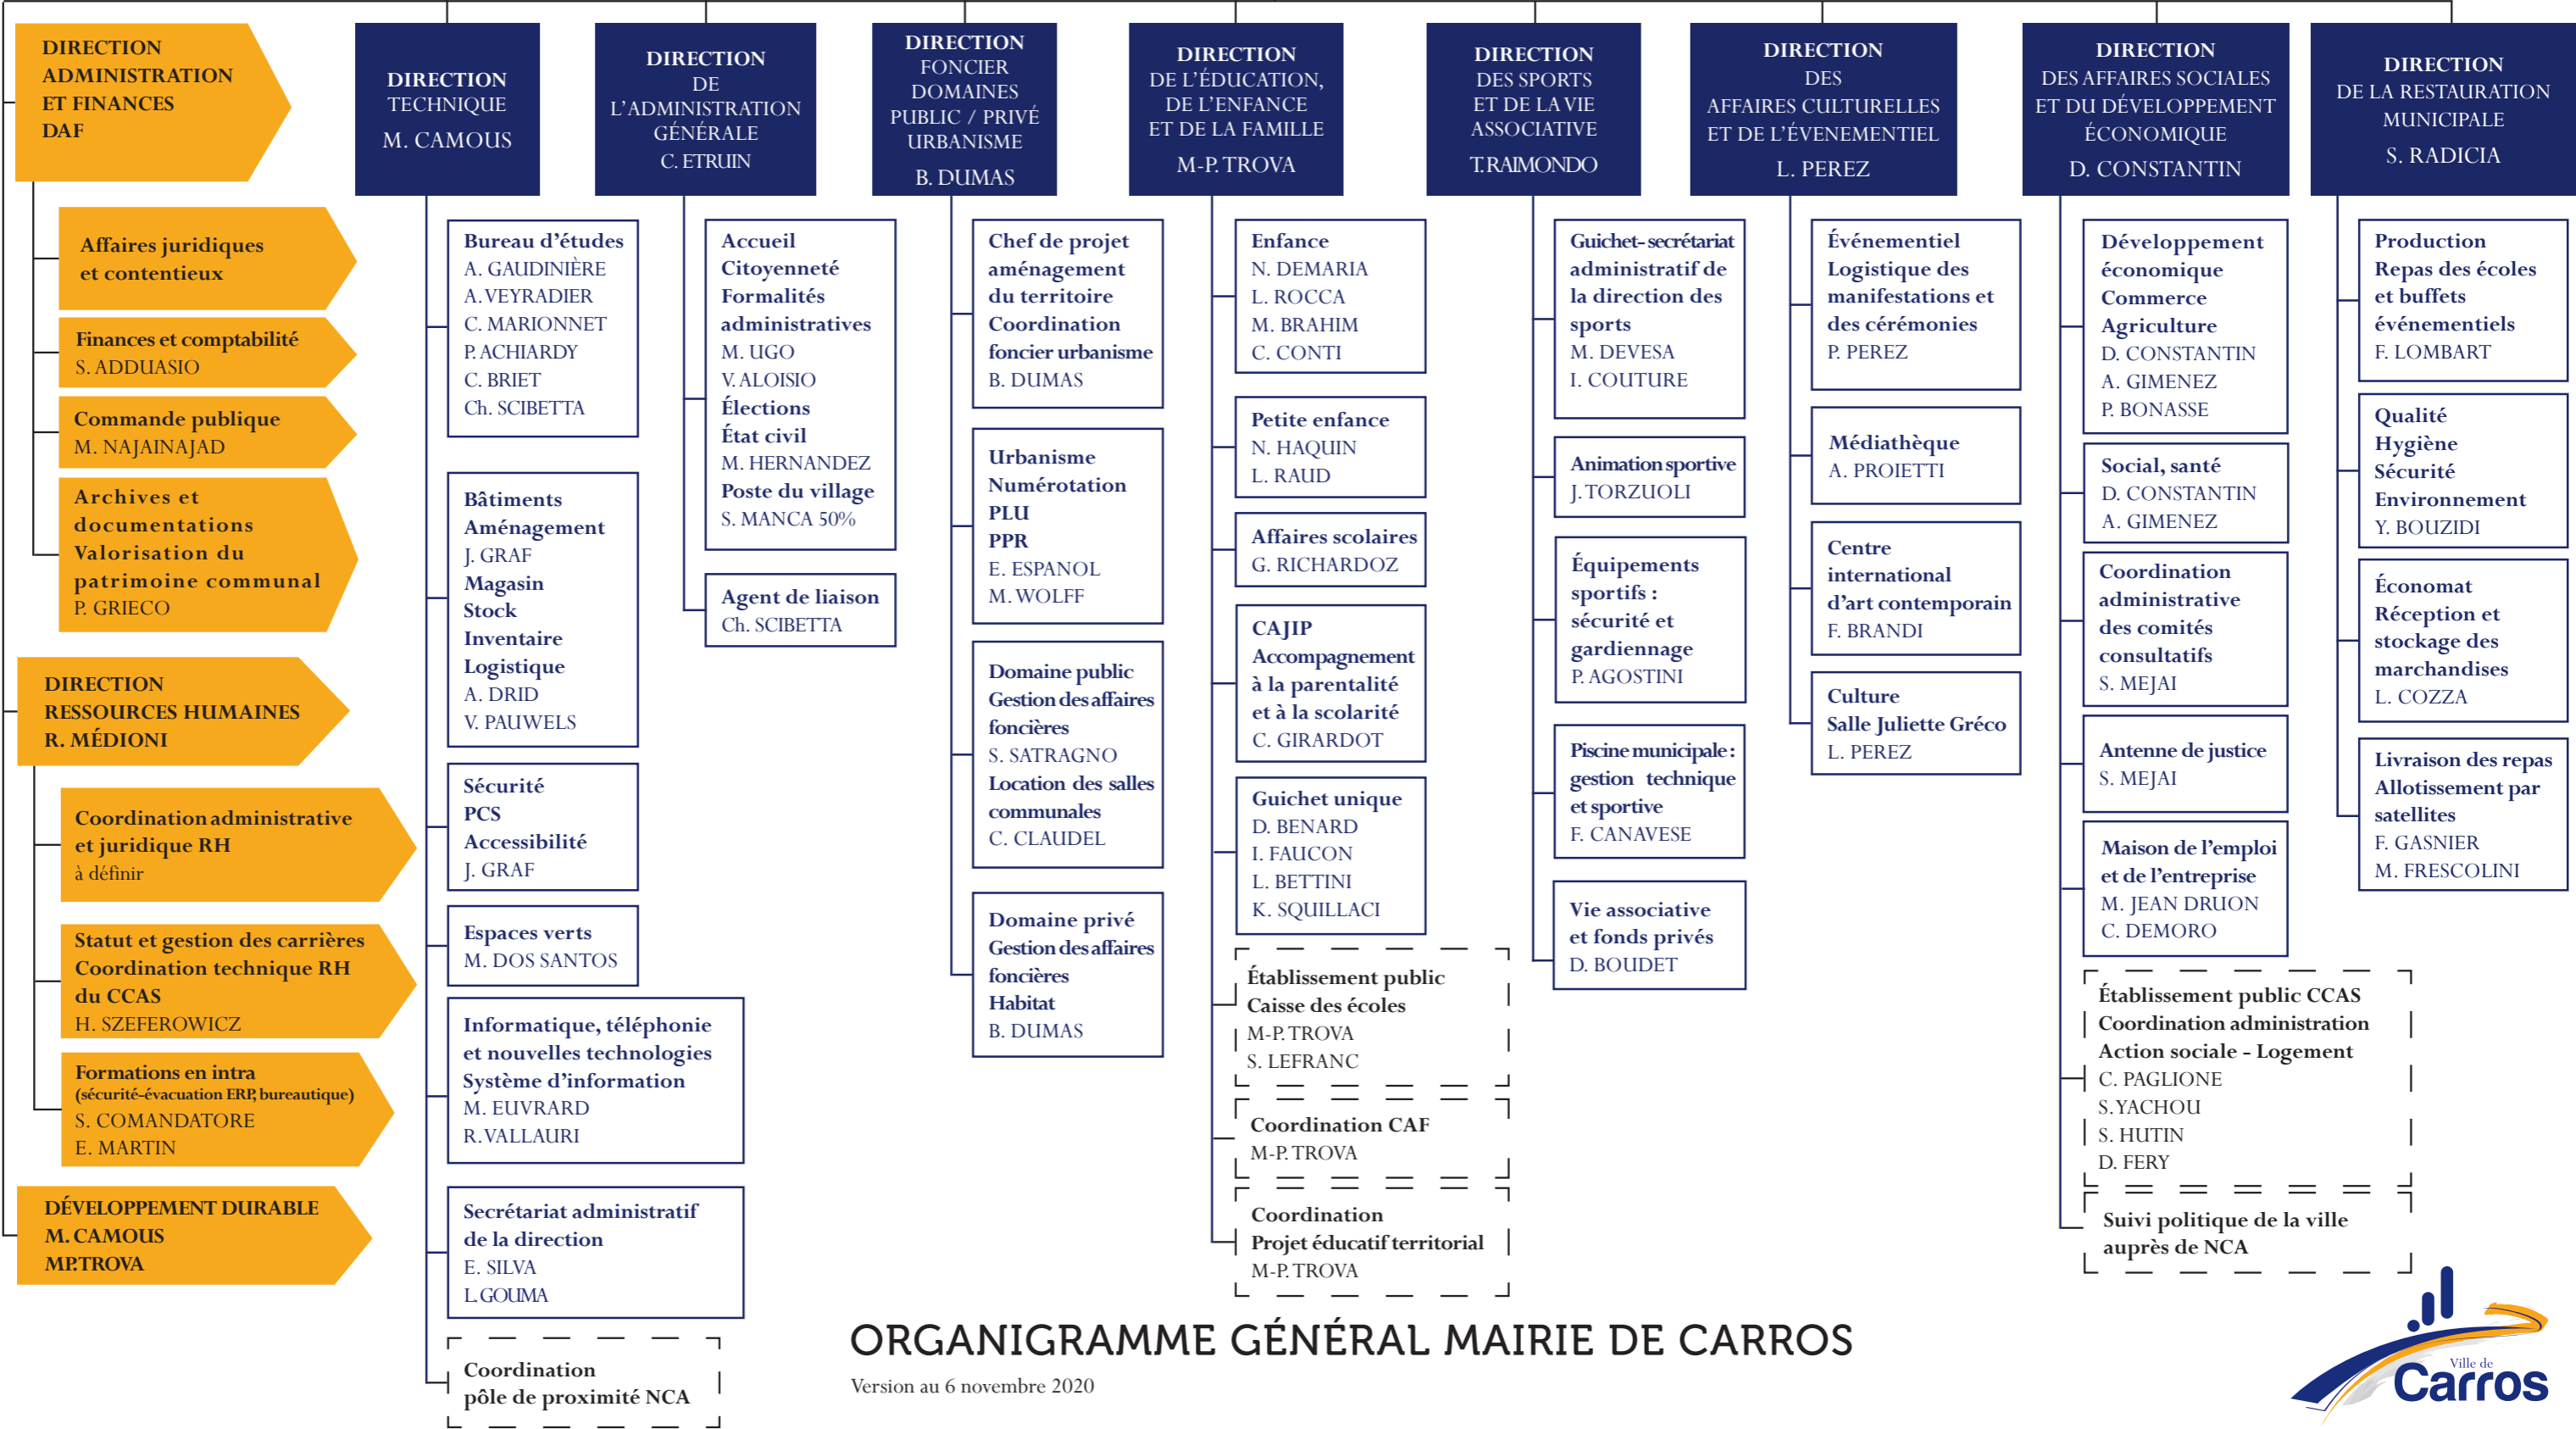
DIRECTION ADMINISTRATION ET FINANCES DAF

Affaires juridiques et contentieux

Finances et comptabilité
S. ADDUASIO

Commande publique
M. NAJAINAJAD

Archives et documentations Valorisation du patrimoine communal
P. GRIECO

DIRECTION RESSOURCES HUMAINES
R. MÉDIONI

Coordination administrative et juridique RH
à définir

Statut et gestion des carrières Coordination technique RH du CCAS
H. SZEFEROWICZ

Formations en intra
(sécurité-évacuation ERP, bureautique)
S. COMANDATORE
E. MARTIN

DÉVELOPPEMENT DURABLE
M. CAMOUS
MP.TROVA

DIRECTION TECHNIQUE
M. CAMOUS

Bureau d'études
A. GAUDINIÈRE
A. VEYRADIER
C. MARIONNET
P. ACHIARDY
C. BRIET
Ch. SCIBETTA

Bâtiments
Aménagement
J. GRAF
Magasin
Stock
Inventaire
Logistique
A. DRID
V. PAUWELS

Sécurité
PCS
Accessibilité
J. GRAF

Espaces verts
M. DOS SANTOS

Informatique, téléphonie et nouvelles technologies
Système d'information
M. EUVRARD
R. VALLAURI

Secrétariat administratif de la direction
E. SILVA
L. GOUMA

Coordination pôle de proximité NCA

DIRECTION DE L'ADMINISTRATION GÉNÉRALE
C. ETRUIN

Accueil
Citoyenneté
Formalités administratives
M. UGO
V. ALOISIO
Élections
État civil
M. HERNANDEZ
Poste du village
S. MANCA 50%

Agent de liaison
Ch. SCIBETTA

DIRECTION FONCIER DOMAINES PUBLIC / PRIVÉ URBANISME
B. DUMAS

Chef de projet aménagement du territoire
Coordination foncier urbanisme
B. DUMAS

Urbanisme
Numérotation
PLU
PPR
E. ESPANOL
M. WOLFF

Domaine public
Gestion des affaires foncières
S. SATRAGNO
Location des salles communales
C. CLAUDEL

Domaine privé
Gestion des affaires foncières
Habitat
B. DUMAS

DIRECTION DE L'ÉDUCATION, DE L'ENFANCE ET DE LA FAMILLE
M-P. TROVA

Enfance
N. DEMARIA
L. ROCCA
M. BRAHIM
C. CONTI

Petite enfance
N. HAQUIN
L. RAUD

Affaires scolaires
G. RICHARDOZ

CAJIP
Accompagnement à la parentalité et à la scolarité
C. GIRARDOT

Guichet unique
D. BENARD
I. FAUCON
L. BETTINI
K. SQUILLACI

Établissement public Caisse des écoles
M-P. TROVA
S. LEFRANC

Coordination CAF
M-P. TROVA

Coordination Projet éducatif territorial
M-P. TROVA

DIRECTION DES SPORTS ET DE LA VIE ASSOCIATIVE
T.RAIMONDO

Guichet-secrétariat administratif de la direction des sports
M. DEVESA
I. COUTURE

Animation sportive
J. TORZUOLI

Équipements sportifs : sécurité et gardiennage
P. AGOSTINI

Piscine municipale : gestion technique et sportive
F. CANAVESE

Vie associative et fonds privés
D. BOUDET

DIRECTION DES AFFAIRES CULTURELLES ET DE L'ÉVENEMENTIEL
L. PEREZ

Événementiel
Logistique des manifestations et des cérémonies
P. PEREZ

Médiathèque
A. PROIETTI

Centre international d'art contemporain
F. BRANDI

Culture
Salle Juliette Gréco
L. PEREZ

DIRECTION DES AFFAIRES SOCIALES ET DU DÉVELOPPEMENT ÉCONOMIQUE
D. CONSTANTIN

Développement économique
Commerce
Agriculture
D. CONSTANTIN
A. GIMENEZ
P. BONASSE

Social, santé
D. CONSTANTIN
A. GIMENEZ

Coordination administrative des comités consultatifs
S. MEJAI

Antenne de justice
S. MEJAI

Maison de l'emploi et de l'entreprise
M. JEAN DRUON
C. DEMORO

Établissement public CCAS
Coordination administration
Action sociale - Logement
C. PAGLIONE
S. YACHOU
S. HUTIN
D. FERY

Suivi politique de la ville auprès de NCA

DIRECTION DE LA RESTAURATION MUNICIPALE
S. RADICIA

Production
Repas des écoles et buffets événementiels
F. LOMBART

Qualité
Hygiène
Sécurité
Environnement
Y. BOUZIDI

Économat
Réception et stockage des marchandises
L. COZZA

Livraison des repas
Allotissement par satellites
F. GASNIER
M. FRESCOLINI

ORGANIGRAMME GÉNÉRAL MAIRIE DE CARROS
Version au 6 novembre 2020

Ville de Carros